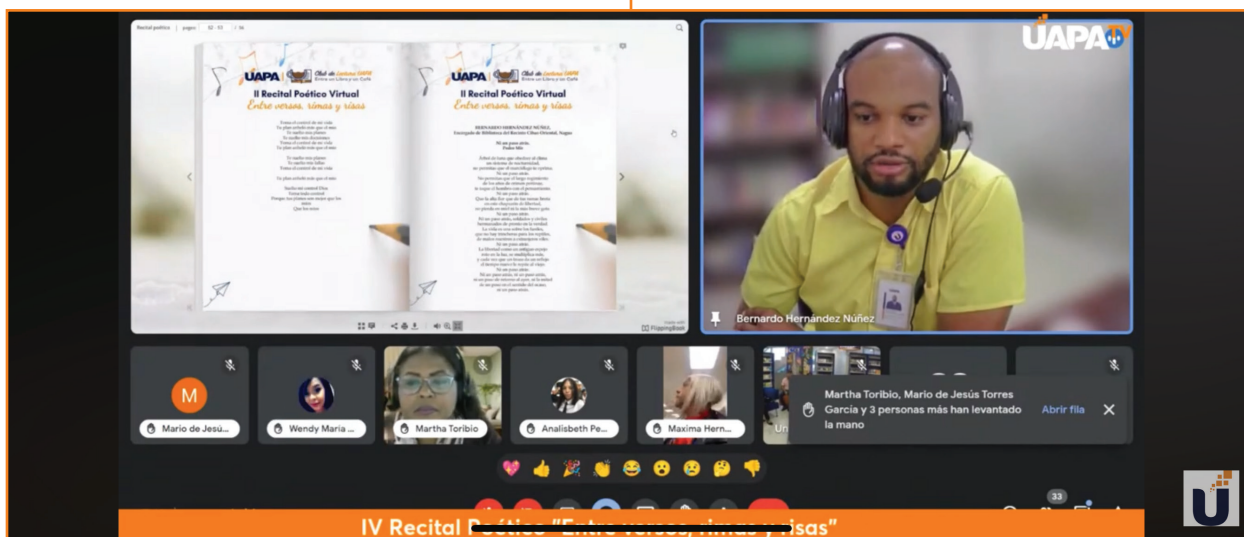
Recital poético | pages 52 - 53 / 56

UAPA Club de Lectura UAPA Entre un Libro y un Café

II Recital Poético Virtual
Entre versos, rimas y risas

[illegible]

UAPA Club de Lectura UAPA Entre un Libro y un Café

II Recital Poético Virtual
Entre versos, rimas y risas

BERNARDO HERNÁNDEZ NÚÑEZ

Ni un paso atrás.

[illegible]

FlippingBook

UAPA TV

Bernardo Hernández Nuñez

M
Mario de Jesú...
Wendy Maria ...
Martha Toribio
Analisbeth Pe...
Maxima Hern...
Un

Martha Toribio, Mario de Jesús Torres García y 3 personas más han levantado la mano
Abrir fila

33

IV Recital Poético "Entre versos, rimas y risas"